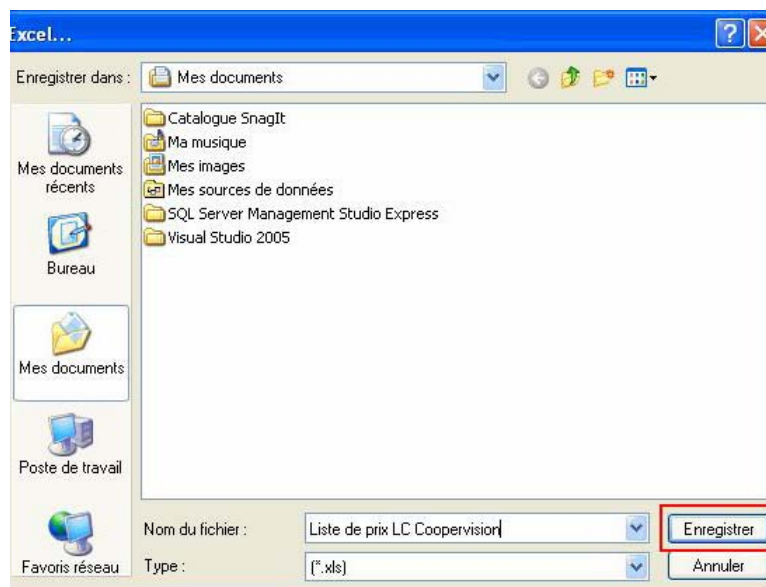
Excel...

Enregistrer dans : Mes documents

Mes documents récents

Bureau

Mes documents

Poste de travail

Favoris réseau

Catalogue SnagIt
Ma musique
Mes images
Mes sources de données
SQL Server Management Studio Express
Visual Studio 2005

Nom du fichier : Liste de prix LC Coopervision

Type : (*.xls)

Enregistrer

Annuler